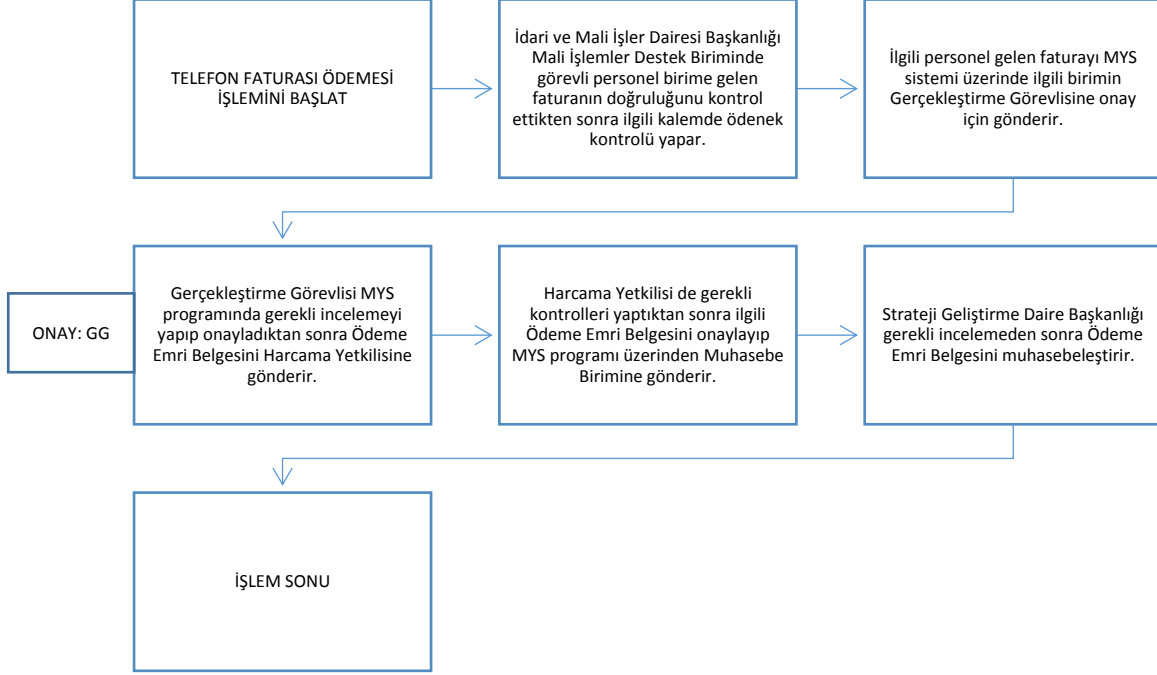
TELEFON FATURASI ÖDEMESİ İŞLEMİNİ BAŞLAT

İdari ve Mali İşler Dairesi Başkanlığı Mali İşlemler Destek Biriminde görevli personel birime gelen faturanın doğruluğunu kontrol ettikten sonra ilgili kalemde ödenek kontrolü yapar.

İlgili personel gelen faturayı MYS sistemi üzerinde ilgili birimin Gerçekleştirme Görevlisine onay için gönderir.

ONAY: GG

Gerçekleştirme Görevlisi MYS programında gerekli incelemeyi yapıp onayladıktan sonra Ödeme Emri Belgesini Harcama Yetkilisine gönderir.

Harcama Yetkilisi de gerekli kontrolleri yaptıktan sonra ilgili Ödeme Emri Belgesini onaylayıp MYS programı üzerinden Muhasebe Birimine gönderir.

Strateji Geliştirme Daire Başkanlığı gerekli incelemeden sonra Ödeme Emri Belgesini muhasebeleştirir.

İŞLEM SONU